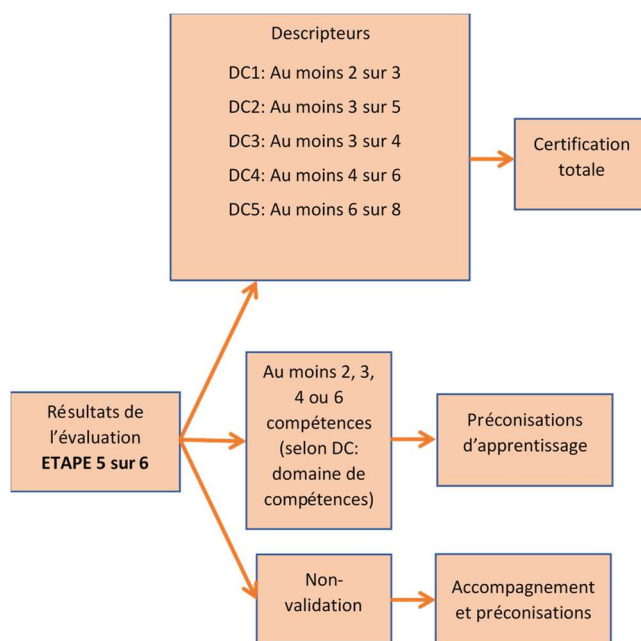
Descripteurs

DC1: Au moins 2 sur 3

DC2: Au moins 3 sur 5

DC3: Au moins 3 sur 4

DC4: Au moins 4 sur 6

DC5: Au moins 6 sur 8

Certification totale

Résultats de l'évaluation **ETAPE 5 sur 6**

Au moins 2, 3, 4 ou 6 compétences (selon DC: domaine de compétences)

Préconisations d'apprentissage

Non-validation

Accompagnement et préconisations